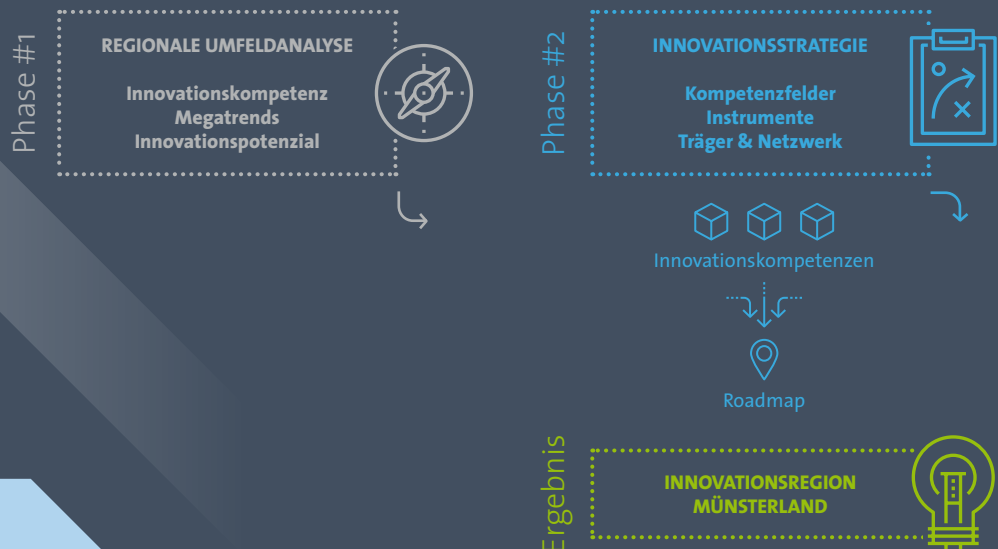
Phase #1

REGIONALE UMFELDANALYSE

Innovationskompetenz
Megatrends
Innovationspotenzial

Phase #2

INNOVATIONSSTRATEGIE

Kompetenzfelder
Instrumente
Träger & Netzwerk

Innovationskompetenzen

Roadmap

Ergebnis

INNOVATIONSREGION
MÜNSTERLAND